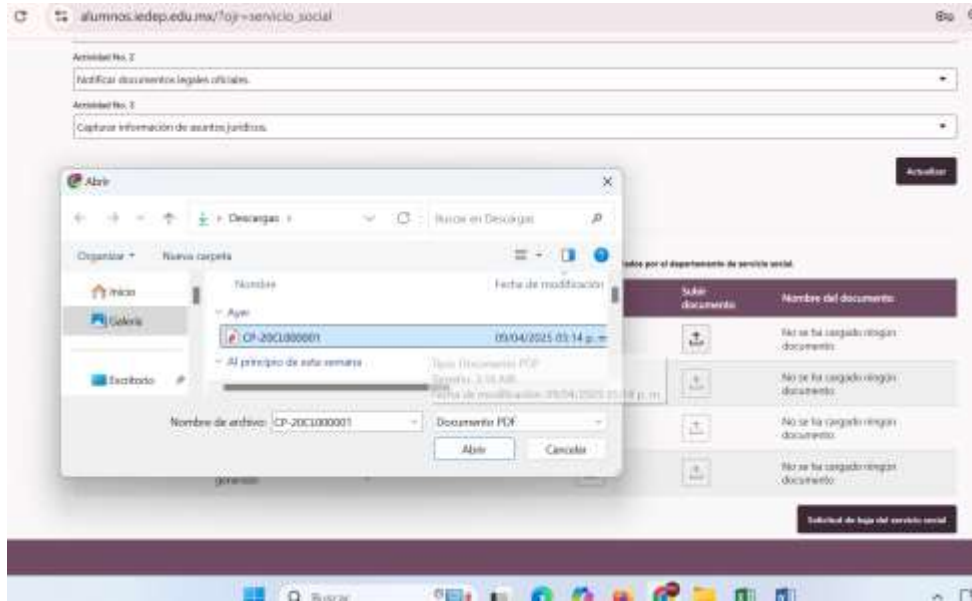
alumnos.iedep.edu.mx/?oji=servicio_social

Actividad No. 2
Notificar documentos legales oficiales.
Actividad No. 3
Capturar información de asuntos jurídicos.

Actualizar

Abrir
Descargas
Buscar en Descargas
Organizar
Nueva carpeta
Inicio
Galería
Escritorio
Nombre
Fecha de modificación
Ayer
CP-20CL000001
09/04/2025 03:14 p. m.
Al principio de esta semana
Tipo: Documento PDF
Tamaño: 3.16 MB
Fecha de modificación: 09/04/2025 03:14 p. m.
Nombre de archivo: CP-20CL000001
Documento PDF
Abrir
Cancelar

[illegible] por el departamento de servicio social.

| Subir documento | Nombre del documento |
|---|---|
| | No se ha cargado ningún documento |
| | No se ha cargado ningún documento |
| | No se ha cargado ningún documento |
| | No se ha cargado ningún documento |

generado

Solicitud de hoja del servicio social

Buscar